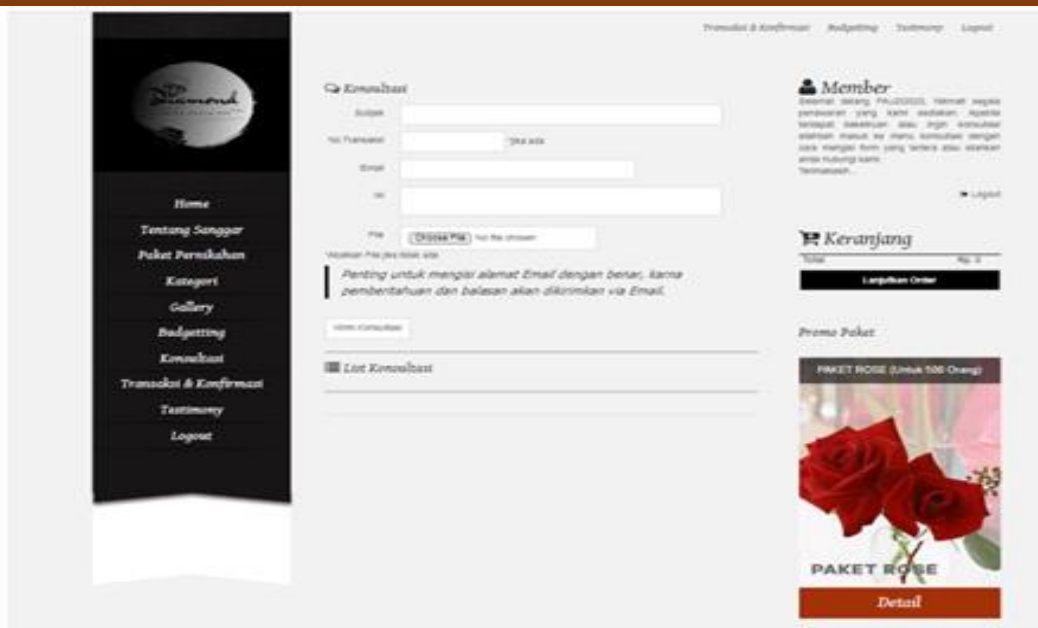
Transaksi & Konfirmasi Budgetting Testimony Logout

Diamond

Home
Tentang Sanggar
Paket Pernikahan
Kategori
Gallery
Budgetting
Konsultasi
Transaksi & Konfirmasi
Testimony
Logout

Konsultasi

Subjek

No Transaksi *jika ada

Email

Isi

File Choose File No file chosen

*Abaikan File jika tidak ada

Penting untuk mengisi alamat Email dengan benar, karna pemberitahuan dan balasan akan dikirimkan via Email.

Kirim Konsultasi

List Konsultasi

Member

Selamat datang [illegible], Nikmati segala penawaran yang kami sediakan. Apabila terdapat kesulitan atau ingin konsultasi silahkan masuk ke menu konsultasi dengan cara mengisi form yang tertera atau silahkan anda hubungi kami. Terimakasih...

Logout

Keranjang

Total Rp. 0

Lanjutkan Order

Promo Paket

PAKET ROSE (Untuk 500 Orang)

PAKET ROSE

Detail